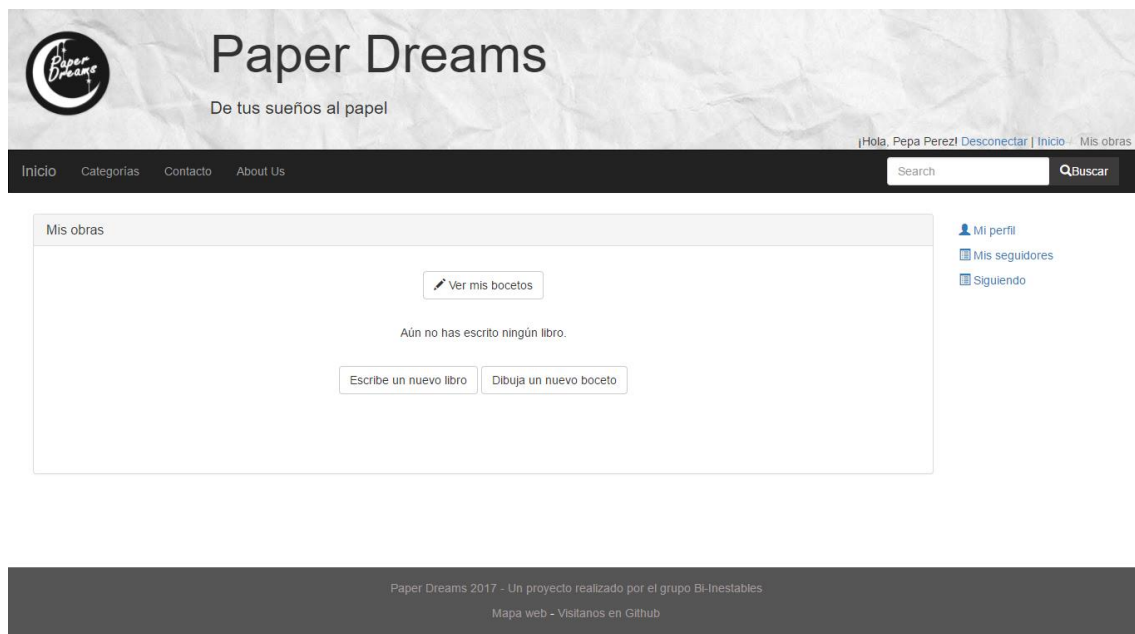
Paper Dreams

Paper Dreams

De tus sueños al papel

¡Hola, Pepa Perez! Desconectar | Inicio / Mis obras

Inicio Categorías Contacto About Us

Search

Buscar

Mis obras

Ver mis bocetos

Aún no has escrito ningún libro.

Escribe un nuevo libro

Dibuja un nuevo boceto

Mi perfil

Mis seguidores

Siguiendo

Paper Dreams 2017 - Un proyecto realizado por el grupo Bi-Inestables

Mapa web - Visítanos en Github